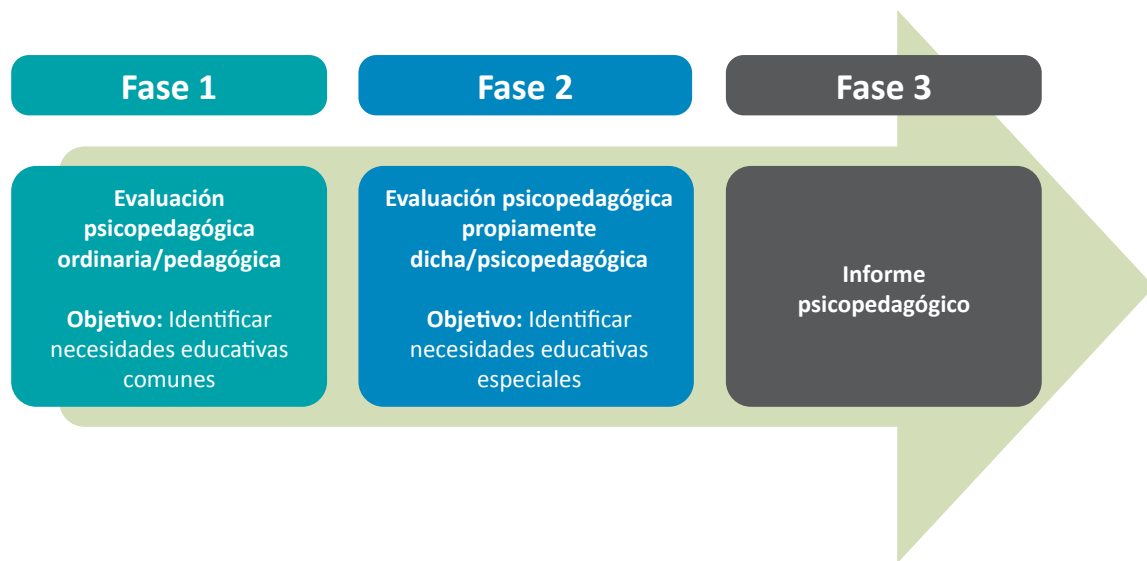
Fase 1

Evaluación psicopedagógica ordinaria/pedagógica

Objetivo: Identificar necesidades educativas comunes

Fase 2

Evaluación psicopedagógica propiamente dicha/psicopedagógica

Objetivo: Identificar necesidades educativas especiales

Fase 3

Informe psicopedagógico